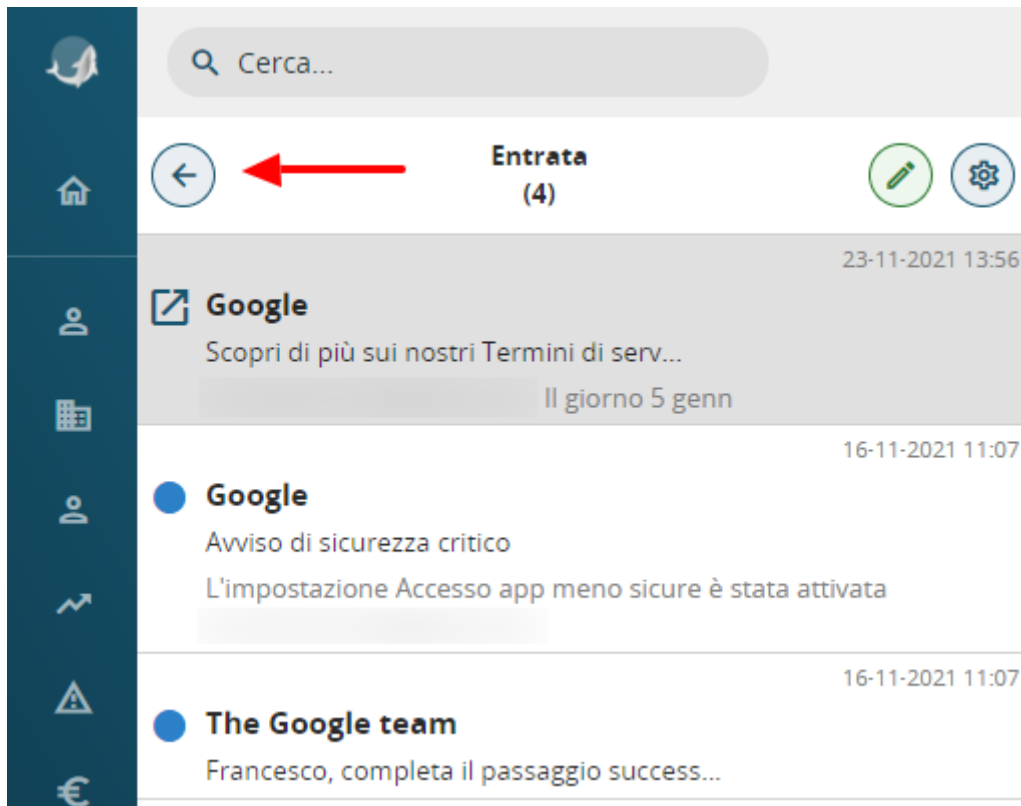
Cerca...

Entrata
(4)

23-11-2021 13:56
Google
Scopri di più sui nostri Termini di serv...
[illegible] Il giorno 5 genn

16-11-2021 11:07
Google
Avviso di sicurezza critico
L'impostazione Accesso app meno sicure è stata attivata
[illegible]

16-11-2021 11:07
The Google team
Francesco, completa il passaggio success...

€